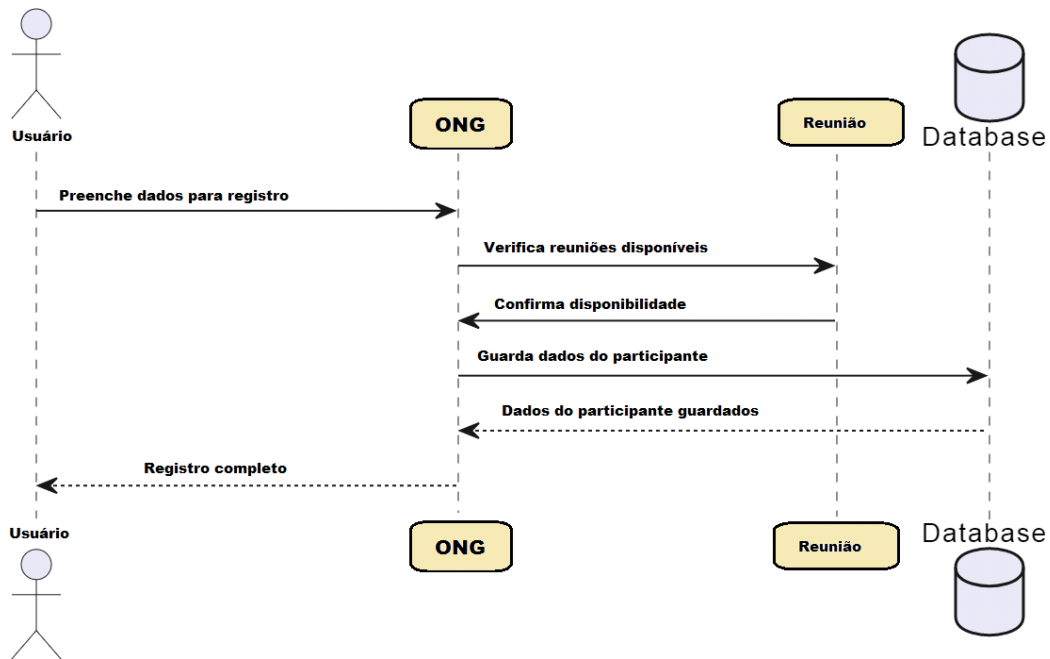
Usuário

ONG

Reunião

Database

Preenche dados para registro

Verifica reuniões disponíveis

Confirma disponibilidade

Guarda dados do participante

Dados do participante guardados

Registro completo

Usuário

ONG

Reunião

Database